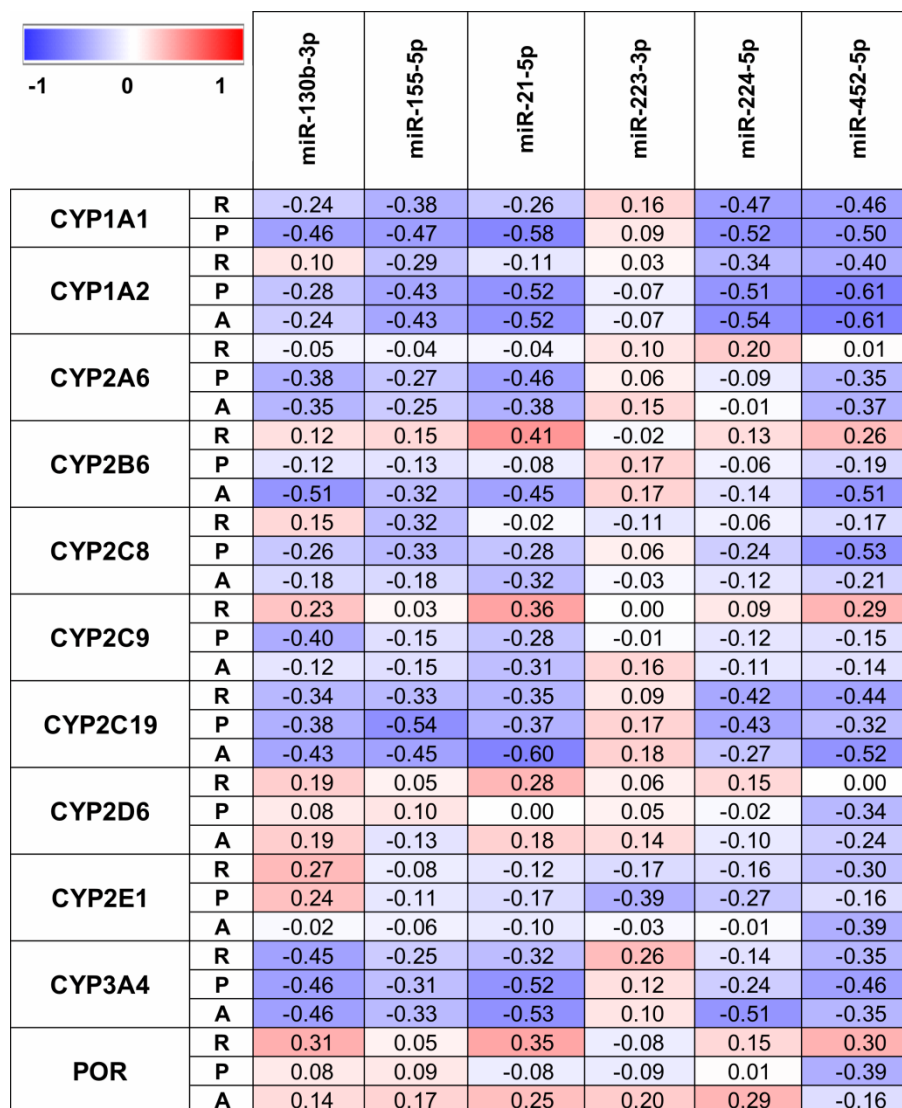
-1 0 1

| | | miR-130b-3p | miR-155-5p | miR-21-5p | miR-223-3p | miR-224-5p | miR-452-5p |
|---|---|---|---|---|---|---|---|
| CYP1A1 | R | -0.24 | -0.38 | -0.26 | 0.16 | -0.47 | -0.46 |
| | P | -0.46 | -0.47 | -0.58 | 0.09 | -0.52 | -0.50 |
| CYP1A2 | R | 0.10 | -0.29 | -0.11 | 0.03 | -0.34 | -0.40 |
| | P | -0.28 | -0.43 | -0.52 | -0.07 | -0.51 | -0.61 |
| | A | -0.24 | -0.43 | -0.52 | -0.07 | -0.54 | -0.61 |
| CYP2A6 | R | -0.05 | -0.04 | -0.04 | 0.10 | 0.20 | 0.01 |
| | P | -0.38 | -0.27 | -0.46 | 0.06 | -0.09 | -0.35 |
| | A | -0.35 | -0.25 | -0.38 | 0.15 | -0.01 | -0.37 |
| CYP2B6 | R | 0.12 | 0.15 | 0.41 | -0.02 | 0.13 | 0.26 |
| | P | -0.12 | -0.13 | -0.08 | 0.17 | -0.06 | -0.19 |
| | A | -0.51 | -0.32 | -0.45 | 0.17 | -0.14 | -0.51 |
| CYP2C8 | R | 0.15 | -0.32 | -0.02 | -0.11 | -0.06 | -0.17 |
| | P | -0.26 | -0.33 | -0.28 | 0.06 | -0.24 | -0.53 |
| | A | -0.18 | -0.18 | -0.32 | -0.03 | -0.12 | -0.21 |
| CYP2C9 | R | 0.23 | 0.03 | 0.36 | 0.00 | 0.09 | 0.29 |
| | P | -0.40 | -0.15 | -0.28 | -0.01 | -0.12 | -0.15 |
| | A | -0.12 | -0.15 | -0.31 | 0.16 | -0.11 | -0.14 |
| CYP2C19 | R | -0.34 | -0.33 | -0.35 | 0.09 | -0.42 | -0.44 |
| | P | -0.38 | -0.54 | -0.37 | 0.17 | -0.43 | -0.32 |
| | A | -0.43 | -0.45 | -0.60 | 0.18 | -0.27 | -0.52 |
| CYP2D6 | R | 0.19 | 0.05 | 0.28 | 0.06 | 0.15 | 0.00 |
| | P | 0.08 | 0.10 | 0.00 | 0.05 | -0.02 | -0.34 |
| | A | 0.19 | -0.13 | 0.18 | 0.14 | -0.10 | -0.24 |
| CYP2E1 | R | 0.27 | -0.08 | -0.12 | -0.17 | -0.16 | -0.30 |
| | P | 0.24 | -0.11 | -0.17 | -0.39 | -0.27 | -0.16 |
| | A | -0.02 | -0.06 | -0.10 | -0.03 | -0.01 | -0.39 |
| CYP3A4 | R | -0.45 | -0.25 | -0.32 | 0.26 | -0.14 | -0.35 |
| | P | -0.46 | -0.31 | -0.52 | 0.12 | -0.24 | -0.46 |
| | A | -0.46 | -0.33 | -0.53 | 0.10 | -0.51 | -0.35 |
| POR | R | 0.31 | 0.05 | 0.35 | -0.08 | 0.15 | 0.30 |
| | P | 0.08 | 0.09 | -0.08 | -0.09 | 0.01 | -0.39 |
| | A | 0.14 | 0.17 | 0.25 | 0.20 | 0.29 | -0.16 |